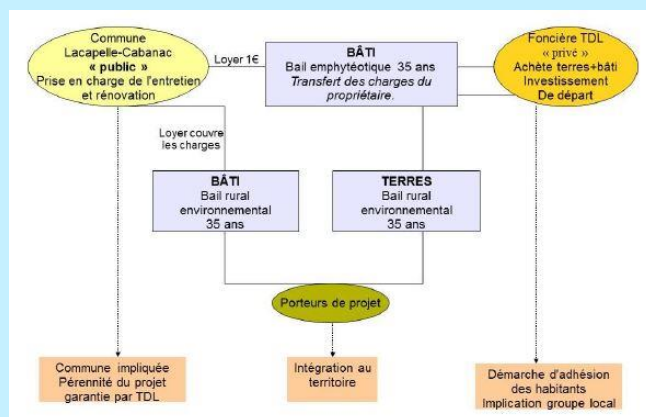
Commune
Lacapelle-Cabanac
« public »
Prise en charge de l'entretien et rénovation

Loyer 1€

BÂTI
Bail emphytéotique 35 ans
Transfert des charges du propriétaire.

Foncière TDL
« privé »
Achète terres+bâti
Investissement
De départ

Loyer couvre les charges

BÂTI
Bail rural environnemental
35 ans

TERRES
Bail rural environnemental
35 ans

Porteurs de projet

Commune impliquée
Pérennité du projet garantie par TDL

Intégration au territoire

Démarche d'adhésion des habitants
Implication groupe local